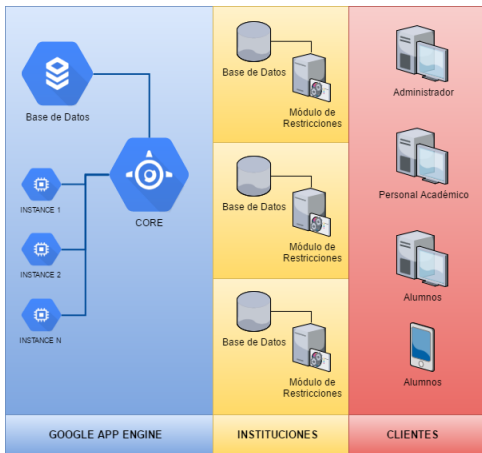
Base de Datos

INSTANCE 1

INSTANCE 2

INSTANCE N

CORE

Base de Datos

Módulo de Restricciones

Base de Datos

Módulo de Restricciones

Base de Datos

Módulo de Restricciones

Administrador

Personal Académico

Alumnos

Alumnos

GOOGLE APP ENGINE

INSTITUCIONES

CLIENTES